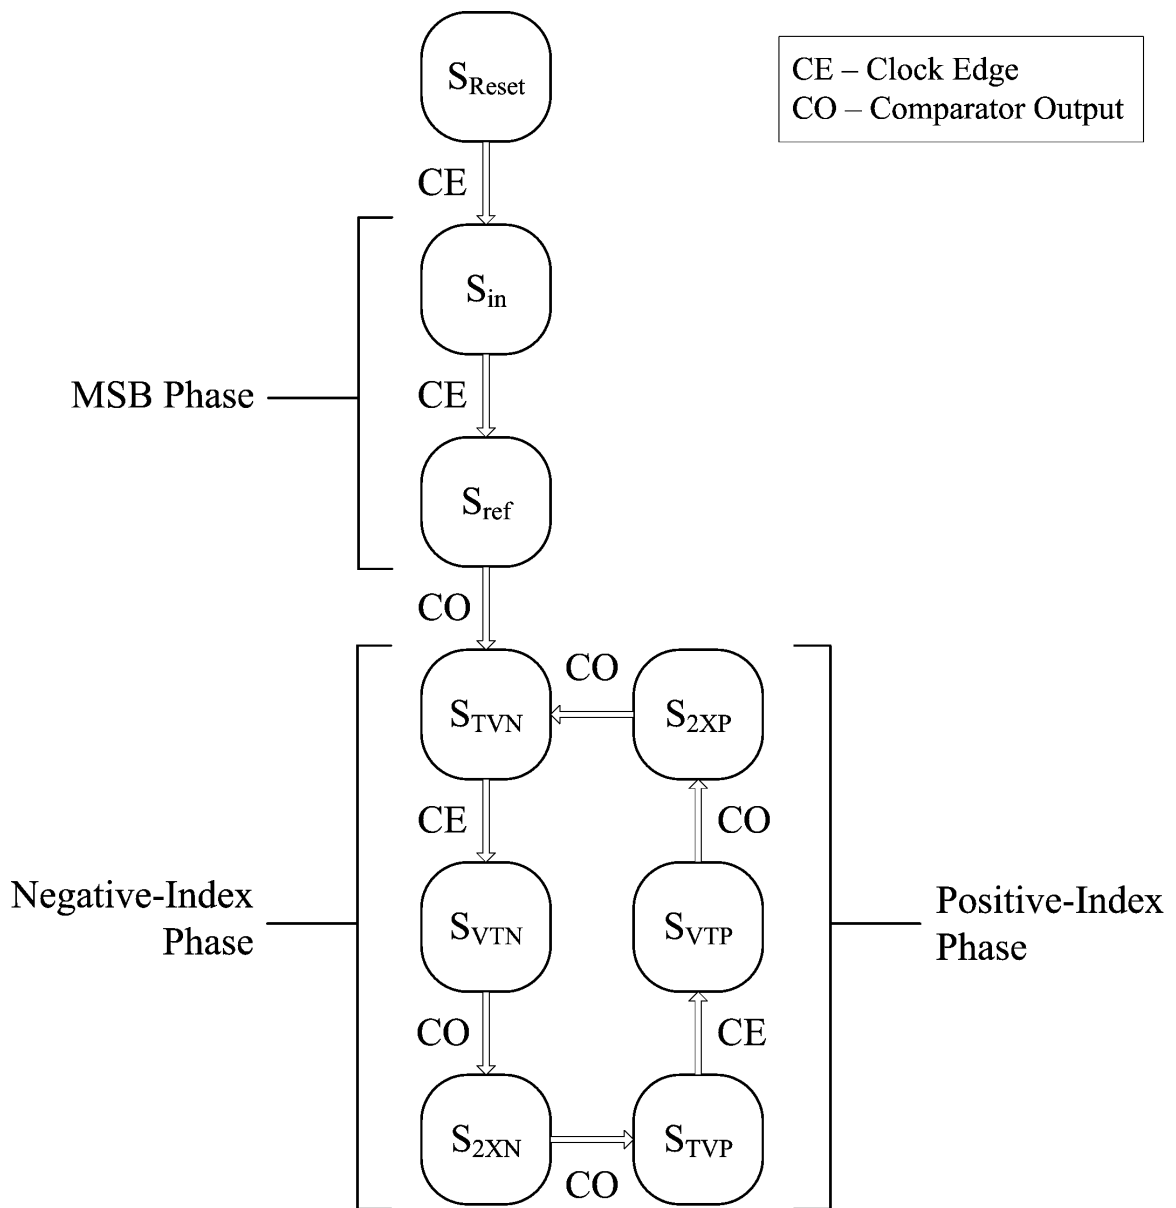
$S_{Reset}$

CE – Clock Edge
CO – Comparator Output

CE

MSB Phase

$S_{in}$

CE

$S_{ref}$

CO

CO

$S_{TVN}$

$S_{2XP}$

CE

CO

Negative-Index Phase

$S_{VTN}$

$S_{VTP}$

Positive-Index Phase

CO

CE

$S_{2XN}$

$S_{TVP}$

CO